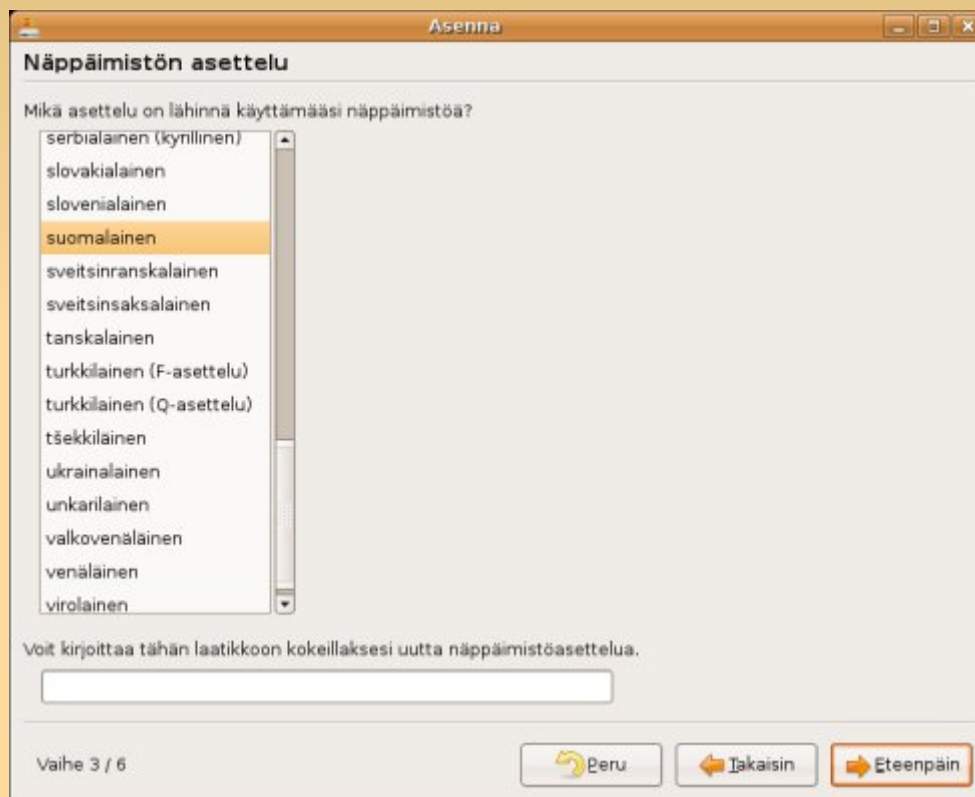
Asenna

Näppäimistön asettelu

Mikä asettelu on lähinnä käyttämääsi näppäimistöä?

serbialainen (kyrillinen)
slovakialainen
slovenialainen
suomalainen
sveitsinranskalainen
sveitsinsaksalainen
tanskalainen
turkkilainen (F-asettelu)
turkkilainen (Q-asettelu)
tšekkiläinen
ukrainalainen
unkarilainen
valkovenäläinen
venäläinen
virolainen

Voit kirjoittaa tähän laatikkoon kokeillaksesi uutta näppäimistöasettelua.

Vaihe 3 / 6

Peru

Takaisin

Eteenpäin